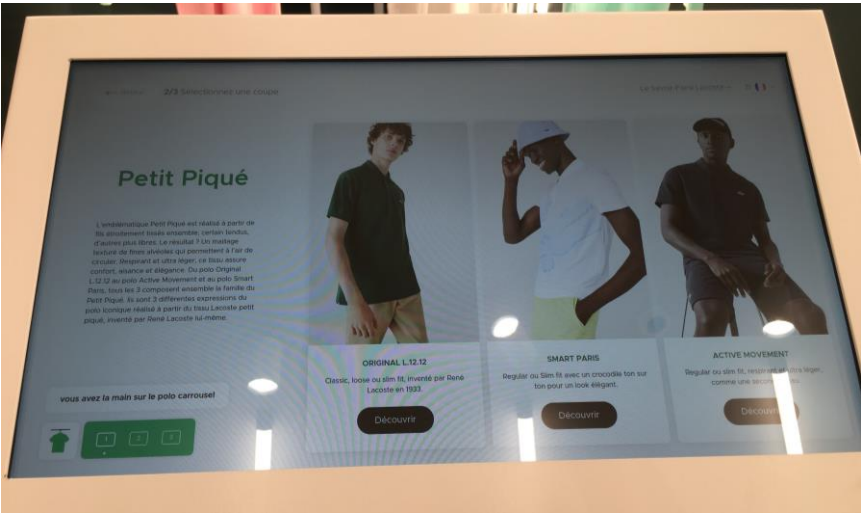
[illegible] 2/3 Sélectionnez une coupe

Le Savoir-Faire Lacoste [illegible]

Petit Piqué

L'emblématique Petit Piqué est réalisé à partir de fils savamment tissés ensemble; certain tendus, d'autres plus libres. Le résultat ? Un maillage texturé de fines alvéoles qui permettent à l'air de circuler. Respirant et ultra léger, ce tissu assure confort, aisance et élégance. Du polo Original L.12.12 au polo Active Movement et au polo Smart Paris, tous les 3 composent ensemble la famille du Petit Piqué. Ils sont 3 différentes expressions du polo iconique réalisé à partir du tissu Lacoste petit piqué, inventé par René Lacoste lui-même.

ORIGINAL L.12.12
Classic, loose ou slim fit, inventé par René Lacoste en 1933.
Découvrir

SMART PARIS
Regular ou Slim fit avec un crocodile ton sur ton pour un look élégant.
Découvrir

ACTIVE MOVEMENT
Regular ou slim fit, respirant et ultra léger, comme une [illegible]
Découvrir

vous avez la main sur le polo carrousel

1 2 3